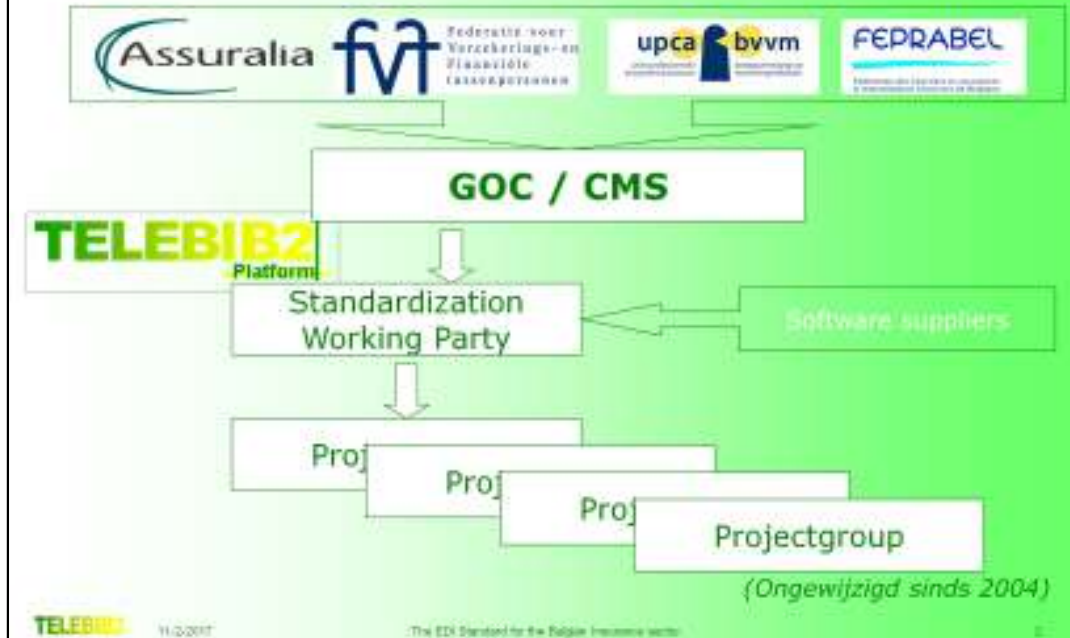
Assuralia

fvf Federatie voor Verzekerings- en Financiële tussenpersonen

upca bvvm

FEPRABEL

GOC / CMS

TELEBIB2 Platform

Standardization Working Party

Software suppliers

Proj

Proj

Proj

Projectgroup

(Ongewijzigd sinds 2004)

TELEBIB2 11/2/2017 The EDI Standard for the Belgian Insurance sector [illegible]